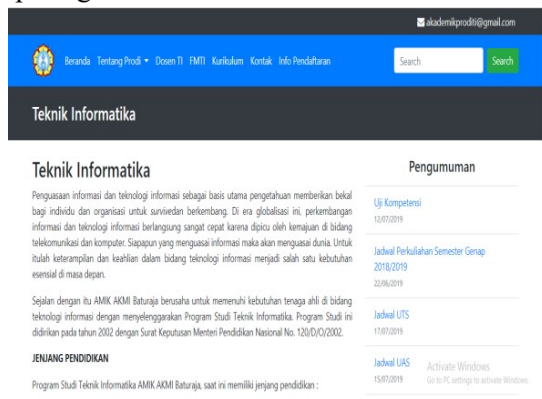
akademikprodti@gmail.com

Beranda Tentang Prodi ▾ Dosen TI FMTI Kurikulum Kontak Info Pendaftaran

Search

Search

Teknik Informatika

Teknik Informatika

Penguasaan informasi dan teknologi informasi sebagai basis utama pengetahuan memberikan bekal bagi individu dan organisasi untuk survivedan berkembang. Di era globalisasi ini, perkembangan informasi dan teknologi informasi berlangsung sangat cepat karena dipicu oleh kemajuan di bidang telekomunikasi dan komputer. Siapapun yang menguasai informasi maka akan menguasai dunia. Untuk itulah keterampilan dan keahlian dalam bidang teknologi informasi menjadi salah satu kebutuhan esensial di masa depan.

Sejalan dengan itu AMIK AKMI Baturaja berusaha untuk memenuhi kebutuhan tenaga ahli di bidang teknologi informasi dengan menyelenggarakan Program Studi Teknik Informatika. Program Studi ini didirikan pada tahun 2002 dengan Surat Keputusan Menteri Pendidikan Nasional No. 120/D/O/2002.

JENJANG PENDIDIKAN

Program Studi Teknik Informatika AMIK AKMI Baturaja, saat ini memiliki jenjang pendidikan :

Pengumuman

Uji Kompetensi
12/07/2019

Jadwal Perkuliahan Semester Genap 2018/2019
22/06/2019

Jadwal UTS
17/07/2019

Jadwal UAS
15/07/2019

Activate Windows
Go to PC settings to activate Windows.